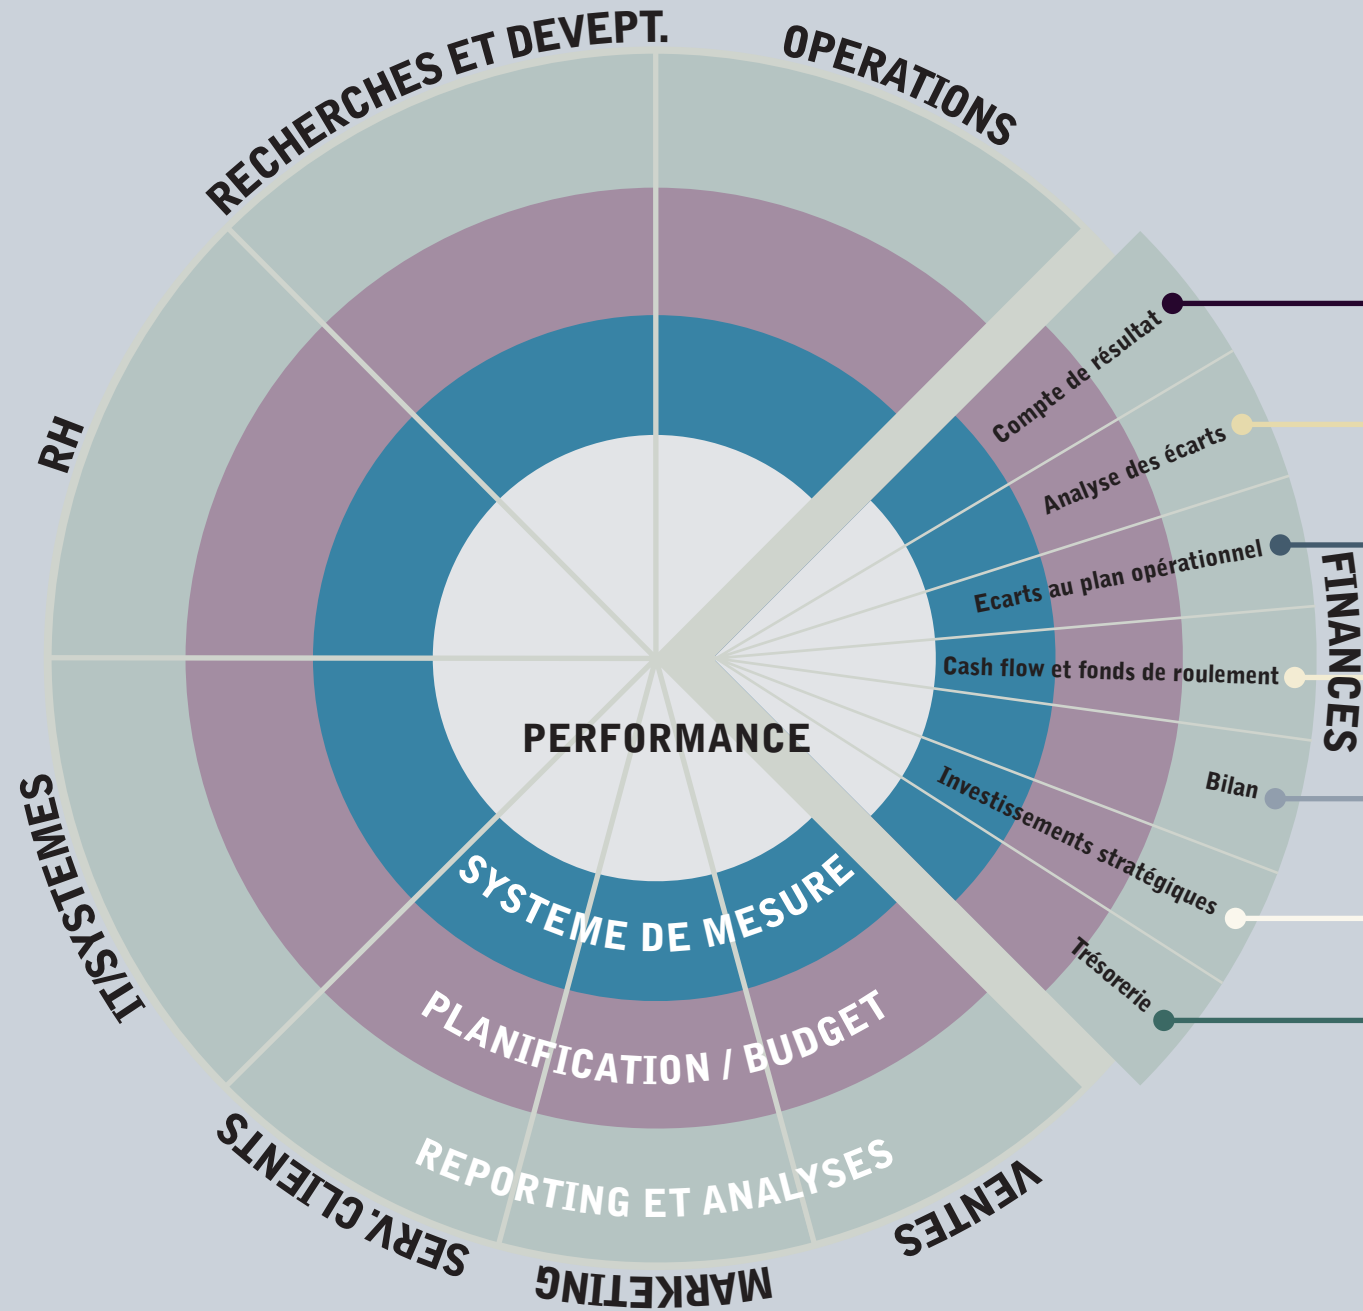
RECHERCHES ET DEVEPT.
OPERATIONS
RH
IT/SYSTEMES
SERV. CLIENTS
MARKETING
VENTES
FINANCES

PERFORMANCE
SYSTEME DE MESURE
PLANIFICATION / BUDGET
REPORTING ET ANALYSES

Compte de résultat
Analyse des écarts
Ecarts au plan opérationnel
Cash flow et fonds de roulement
Bilan
Investissements stratégiques
Trésorerie